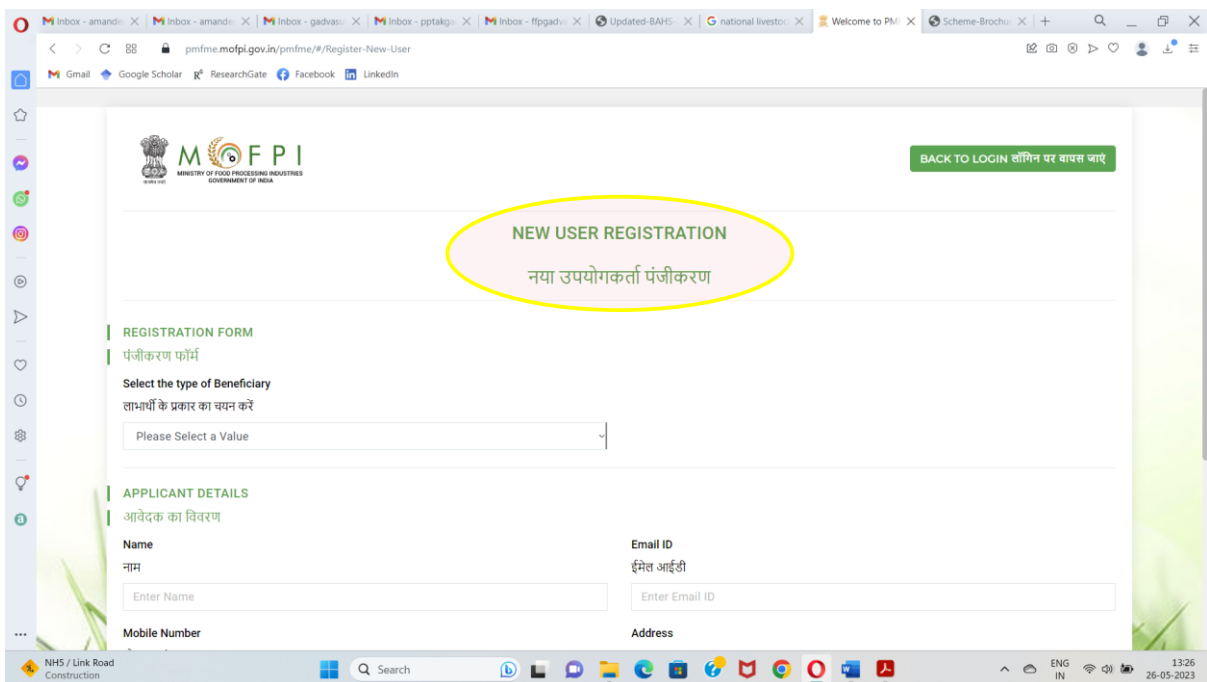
Inbox - amande | Inbox - amande | Inbox - gadvasu | Inbox - pptakga | Inbox - ffpgadv | Updated-BAHS | national livestoc | Welcome to PM | Scheme-Brochu

pmfme.mofpi.gov.in/pmfme/#/Register-New-User

Gmail Google Scholar ResearchGate Facebook LinkedIn

MOFPI
MINISTRY OF FOOD PROCESSING INDUSTRIES
GOVERNMENT OF INDIA

BACK TO LOGIN लॉगिन पर वापस जाएं

NEW USER REGISTRATION

नया उपयोगकर्ता पंजीकरण

REGISTRATION FORM
पंजीकरण फॉर्म

Select the type of Beneficiary
लाभार्थी के प्रकार का चयन करें

Please Select a Value

APPLICANT DETAILS
आवेदक का विवरण

Name
नाम
Enter Name

Email ID
ईमेल आईडी
Enter Email ID

Mobile Number

Address

NH5 / Link Road
Construction

Search

ENG
IN

13:26
26-05-2023